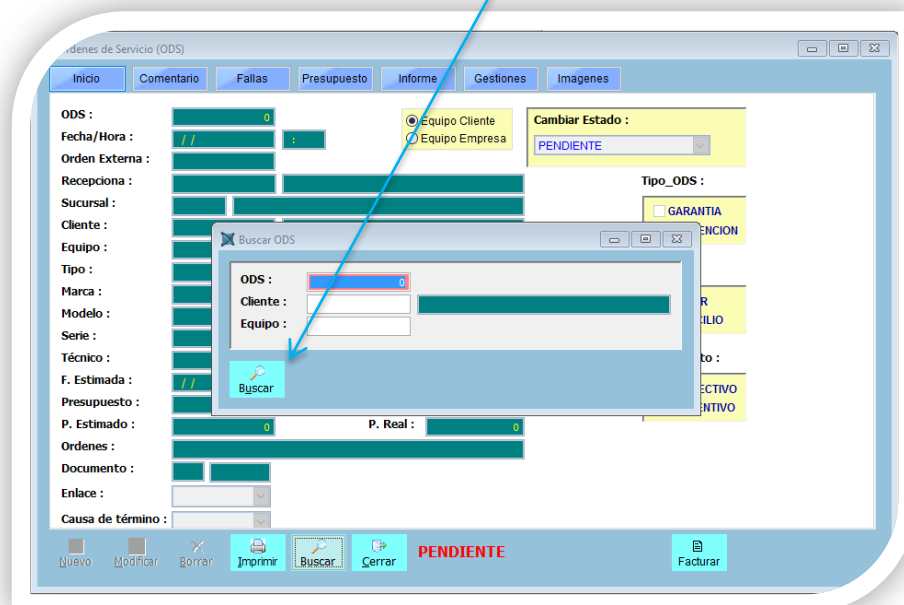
Ordenes de Servicio (ODS)

Inicio | Comentario | Fallas | Presupuesto | Informe | Gestiones | Imagenes

ODS : 0
Fecha/Hora : / / :
Orden Externa :
Recepciona :
Sucursal :
Cliente :
Equipo :
Tipo :
Marca :
Modelo :
Serie :
Técnico :
F. Estimada : / /
Presupuesto :
P. Estimado : 0
P. Real : 0
Ordenes :
Documento :
Enlace :
Causa de término :

Equipo Cliente
Equipo Empresa

Cambiar Estado :
PENDIENTE

Tipo_ODS :
GARANTIA
ENCION
R
CILIO
to :
ECTIVO
ENTIVO

Buscar ODS
ODS : 0
Cliente :
Equipo :
Buscar

Nuevo | Modificar | Borrar | Imprimir | Buscar | Cerrar | PENDIENTE | Facturar